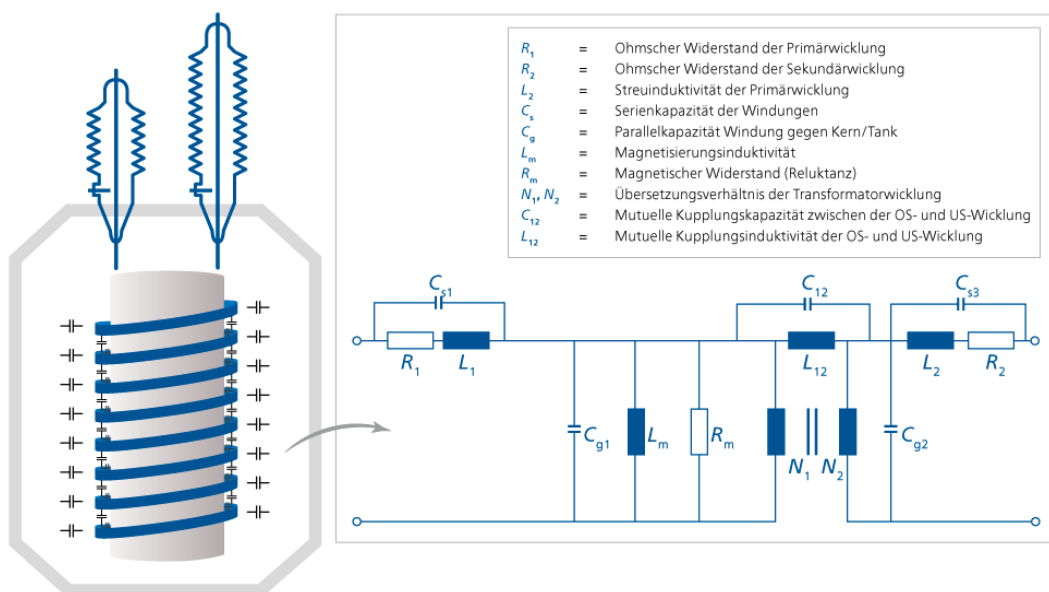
| | | |
|---|---|---|
| $R_1$ | = | Ohmscher Widerstand der Primärwicklung |
| $R_2$ | = | Ohmscher Widerstand der Sekundärwicklung |
| $L_2$ | = | Streuinduktivität der Primärwicklung |
| $C_s$ | = | Serienkapazität der Windungen |
| $C_g$ | = | Parallelkapazität Windung gegen Kern/Tank |
| $L_m$ | = | Magnetisierungsinduktivität |
| $R_m$ | = | Magnetischer Widerstand (Reluktanz) |
| $N_1$, $N_2$ | = | Übersetzungsverhältnis der Transformatorwicklung |
| $C_{12}$ | = | Mutuelle Kupplungskapazität zwischen der OS- und US-Wicklung |
| $L_{12}$ | = | Mutuelle Kupplungsinduktivität der OS- und US-Wicklung |

$C_{s1}$ $R_1$ $L_1$ $C_{12}$ $L_{12}$ $C_{s3}$ $L_2$ $R_2$ $C_{g1}$ $L_m$ $R_m$ $N_1$ $N_2$ $C_{g2}$